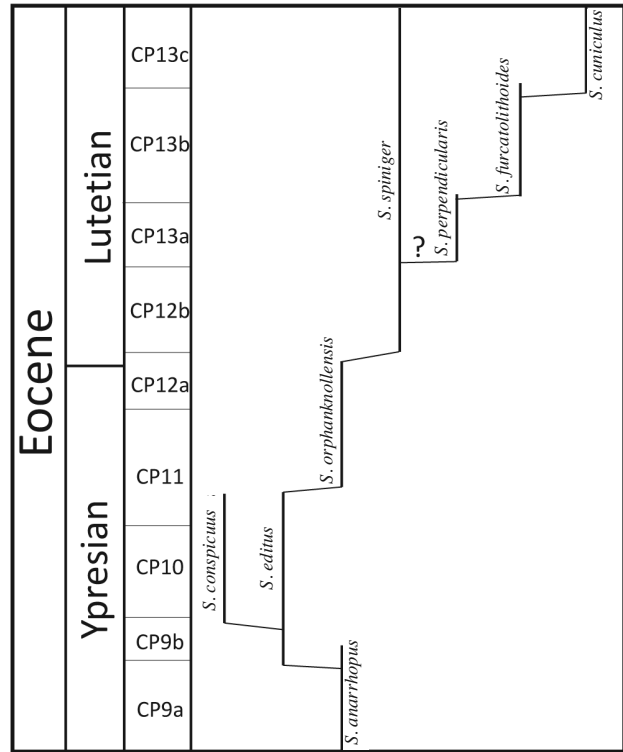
Eocene

Lutetian

Ypresian

CP13c

CP13b

CP13a

CP12b

CP12a

CP11

CP10

CP9b

CP9a

S. cuniculus

S. furcatolithoides

S. perpendicularis

?

S. spiniger

S. orphanknollensis

S. editus

S. conspicuus

S. anarrhopus